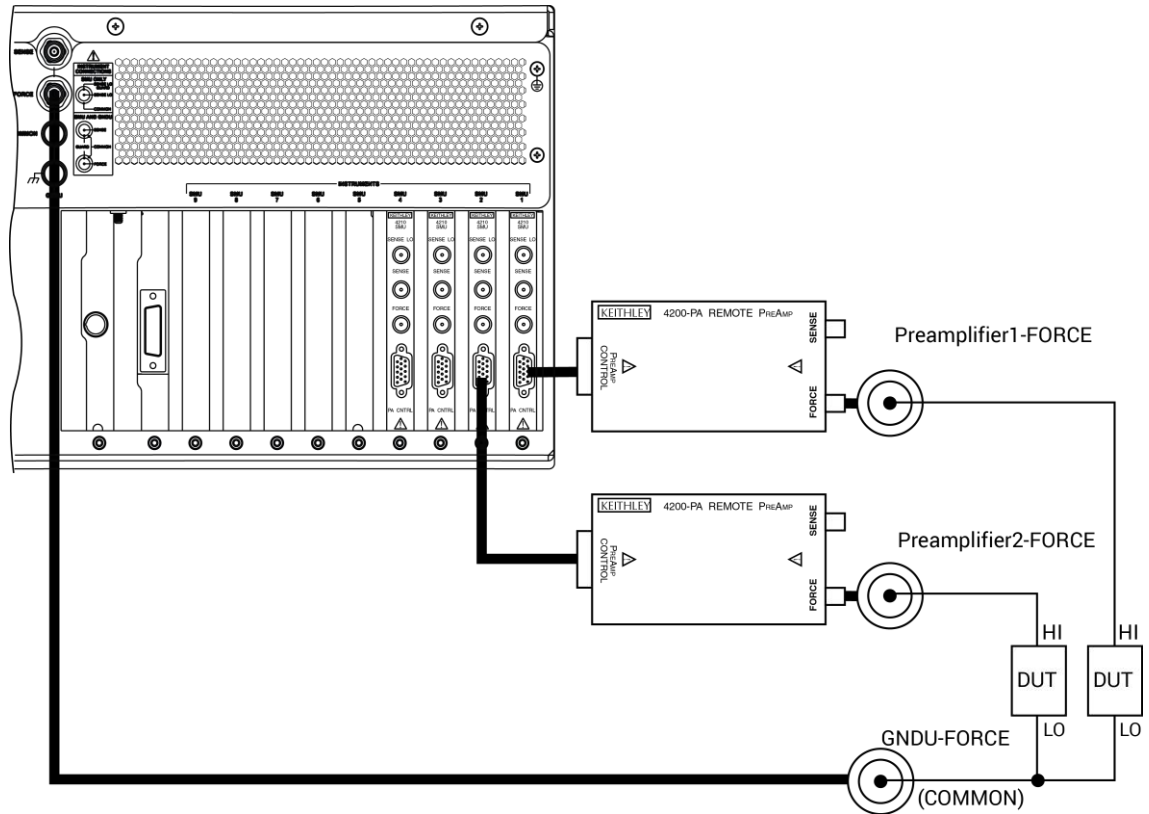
SENSE
FORCE
COMMON
GNDU
INSTRUMENT CONNECTIONS
SMU ONLY
SMU AND GNDU
INSTRUMENTS
SMU 9
SMU 8
SMU 7
SMU 6
SMU 5
SMU 4
SMU 3
SMU 2
SMU 1
KEITHLEY 4210 SMU
SENSE LO
SENSE
FORCE
PA CNTRL
KEITHLEY 4200-PA REMOTE PREAMP
PREAMP CONTROL
SENSE
FORCE
Preamplifier1-FORCE
KEITHLEY 4200-PA REMOTE PREAMP
PREAMP CONTROL
SENSE
FORCE
Preamplifier2-FORCE
HI
DUT
LO
HI
DUT
LO
GNDU-FORCE
(COMMON)